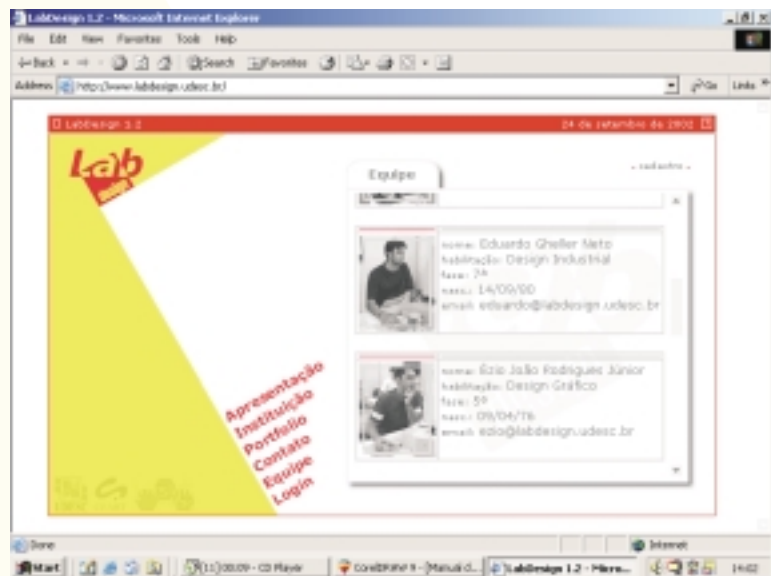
LabDesign 1.2 - Microsoft Internet Explorer

File Edit View Favorites Tools Help

Back Search Favorites

Address http://www.labdesign.udesc.br/ Go Links

LabDesign 1.2 24 de setembro de 2002

Lab

Equipe

+ cadastro +

nome: Eduardo Gheller Neto
habilitação: Design Industrial
fase: 7ª
nasc.: 14/09/80
email: eduardo@labdesign.udesc.br

nome: Ézio João Rodrigues Júnior
habilitação: Design Gráfico
fase: 5ª
nasc.: 09/04/76
email: ezio@labdesign.udesc.br

Apresentação
Instituição
Portfolio
Contato
Equipe
Login

Done

Internet

Start

[11]00:09 - CD Player

CorelDRAW 9 - [Manual d...

LabDesign 1.2 - Micro...

14:02